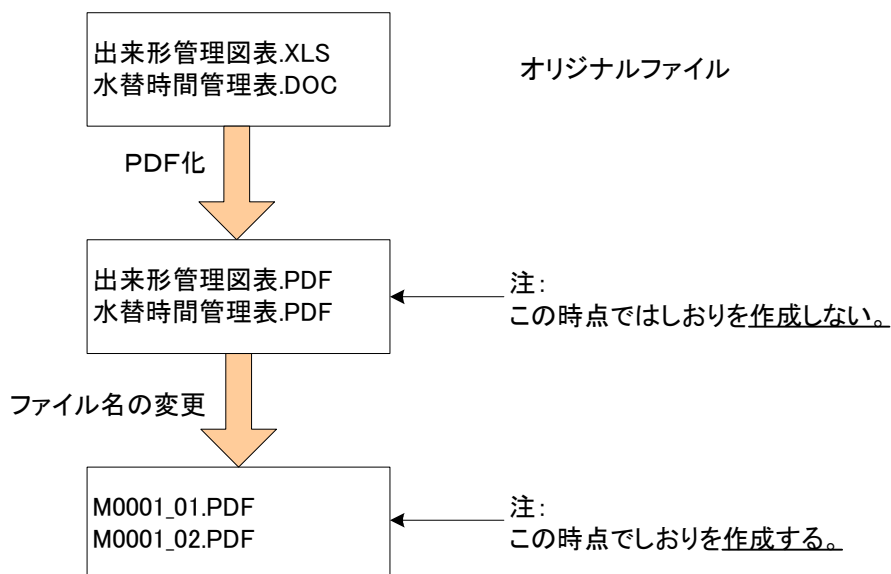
出来形管理図表.XLS
水替時間管理表.DOC

オリジナルファイル

PDF化

出来形管理図表.PDF
水替時間管理表.PDF

注:
この時点ではしおりを作成しない。

ファイル名の変更

M0001_01.PDF
M0001_02.PDF

注:
この時点でしおりを作成する。